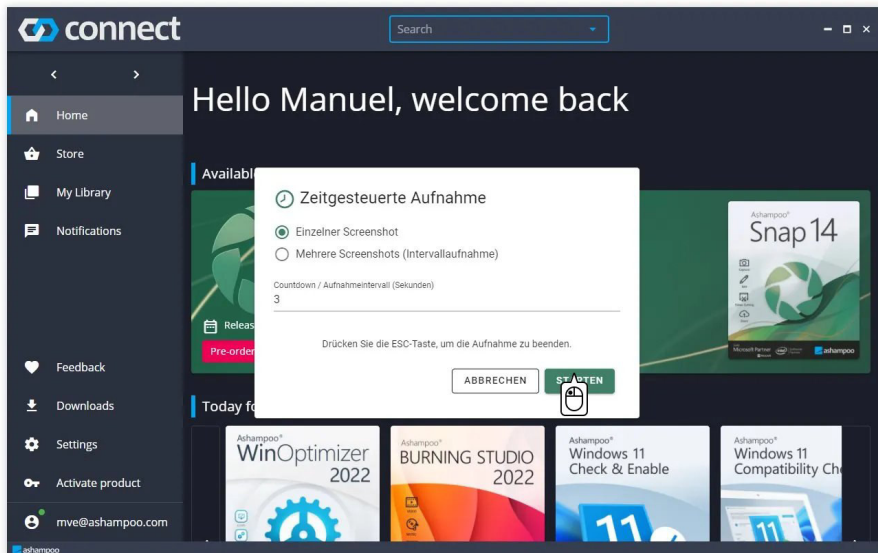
connect

Search

Home
Store
My Library
Notifications
Feedback
Downloads
Settings
Activate product
mve@ashampoo.com

Hello Manuel, welcome back

Availabl

Releas
Pre-order

Ashampoo®
Snap 14

Today fo

Zeitgesteuerte Aufnahme

Einzelner Screenshot
Mehrere Screenshots (Intervallaufnahme)

Countdown / Aufnahmeintervall (Sekunden)
3

Drücken Sie die ESC-Taste, um die Aufnahme zu beenden.

ABBRECHEN
STARTEN

Ashampoo®
WinOptimizer
2022

Ashampoo®
BURNING STUDIO
2022

Ashampoo®
Windows 11
Check & Enable

Ashampoo®
Windows 11
Compatibility Ch

ashampoo